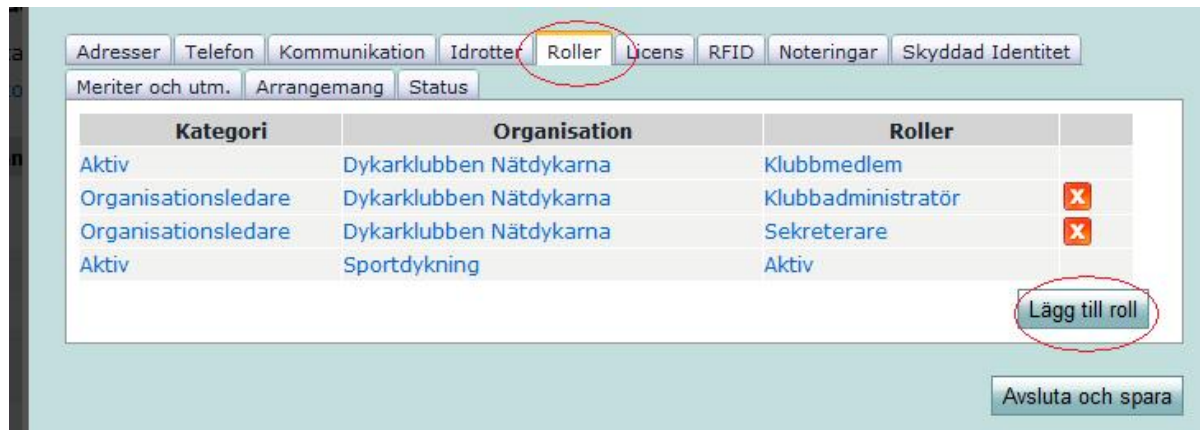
Adresser | Telefon | Kommunikation | Idrotter | Roller | Licens | RFID | Noteringar | Skyddad Identitet
Meriter och utm. | Arrangemang | Status

| Kategori | Organisation | Roller | |
|---|---|---|---|
| Aktiv | Dykarklubben Nätdykarna | Klubbmedlem | |
| Organisationsledare | Dykarklubben Nätdykarna | Klubbadministratör | X |
| Organisationsledare | Dykarklubben Nätdykarna | Sekreterare | X |
| Aktiv | Sportdykning | Aktiv | |

Lägg till roll

Avsluta och spara